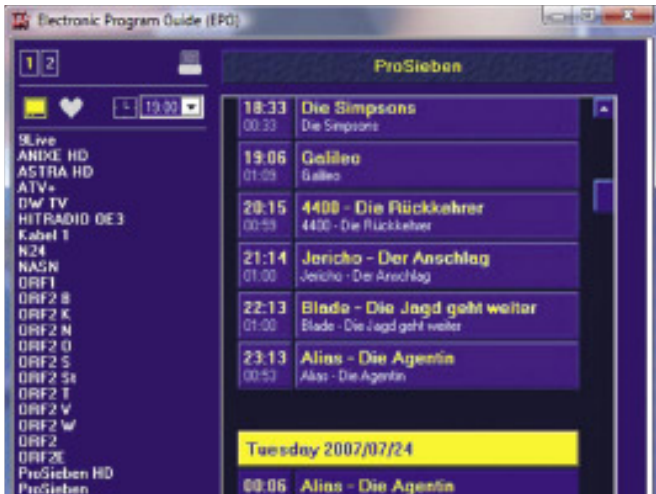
Electronic Program Guide (EPG)

1 2

19:00

9Live
ANIXE HD
ASTRA HD
ATV+
DW TV
HITRADIO OE3
Kabel 1
N24
NASN
ORF1
ORF2 B
ORF2 K
ORF2 N
ORF2 O
ORF2 S
ORF2 St
ORF2 T
ORF2 V
ORF2 W
ORF2
ORF2E
ProSieben HD
ProSieben

ProSieben

18:33 00:33 Die Simpsons
Die Simpsons

19:06 01:09 Galileo
Galileo

20:15 00:59 4400 - Die Rückkehrer
4400 - Die Rückkehrer

21:14 01:00 Jericho - Der Anschlag
Jericho - Der Anschlag

22:13 01:00 Blade - Die Jagd geht weiter
Blade - Die Jagd geht weiter

23:13 00:53 Alias - Die Agentin
Alias - Die Agentin

Tuesday 2007/07/24

00:06 Alias - Die Agentin